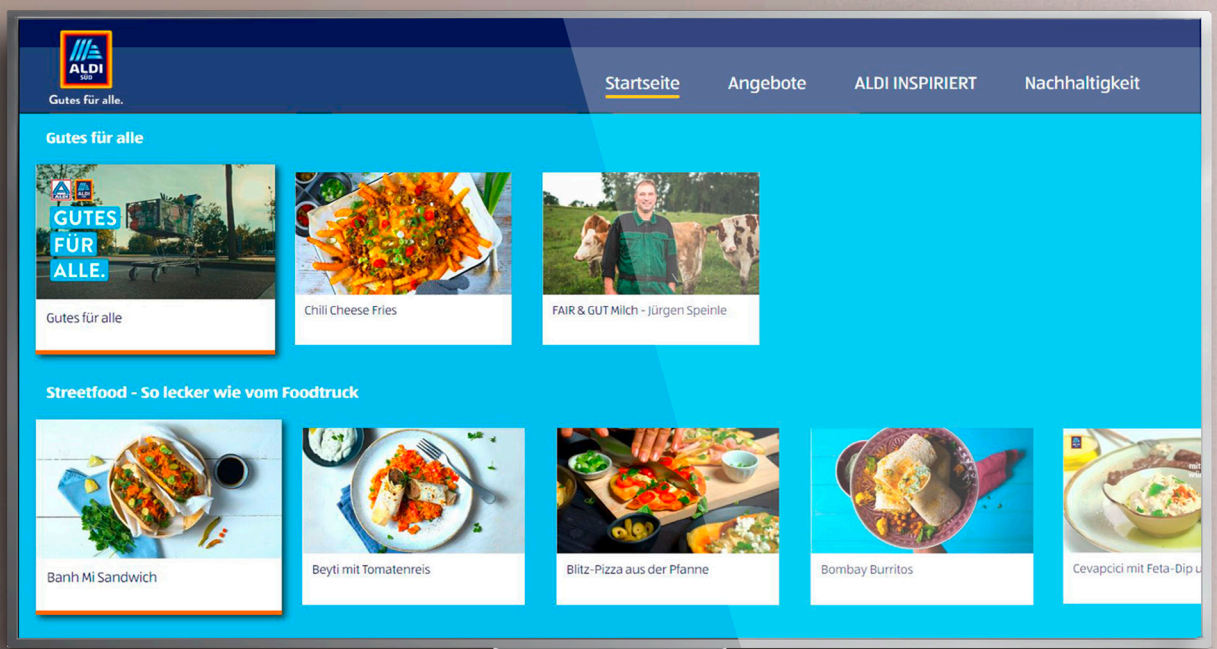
ALDI SÜD
Gutes für alle.

Startseite Angebote ALDI INSPIRIERT Nachhaltigkeit

Gutes für alle

ALDI ALDI
GUTES FÜR ALLE.
Gutes für alle

Chili Cheese Fries

FAIR & GUT Milch - Jürgen Speinle

Streetfood - So lecker wie vom Foodtruck

Banh Mi Sandwich

Beyti mit Tomatenreis

Blitz-Pizza aus der Pfanne

Bombay Burritos

Cevapcici mit Feta-Dip u